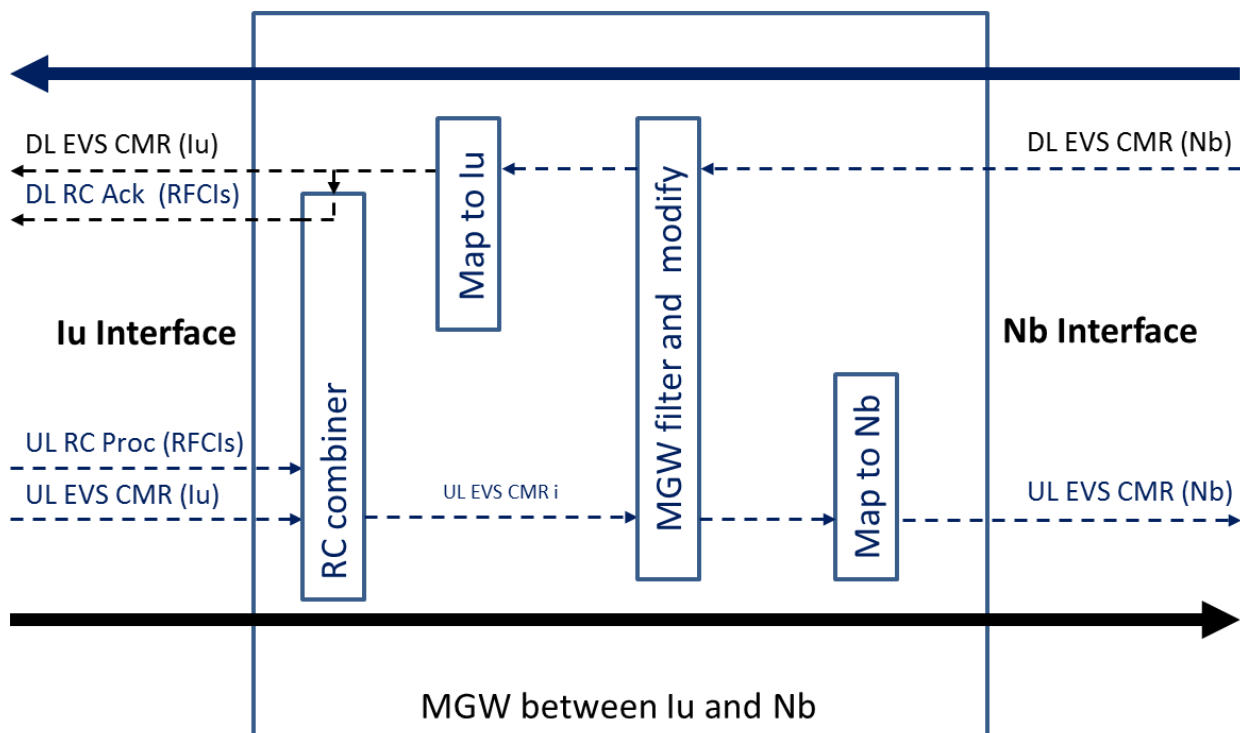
DL EVS CMR (Iu)
DL RC Ack (RFCIs)

Map to Iu

MGW filter and modify

DL EVS CMR (Nb)

Iu Interface

Nb Interface

RC combiner

Map to Nb

UL RC Proc (RFCIs)
UL EVS CMR (Iu)

UL EVS CMR i

UL EVS CMR (Nb)

MGW between Iu and Nb